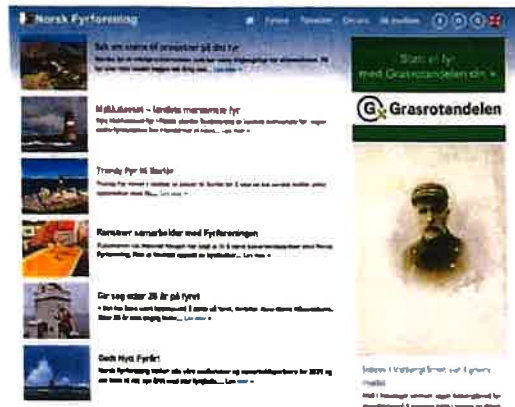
Norsk Fyrforening

Søk om støtte til prosjekter på ditt fyr

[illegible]

Makkaknesset – Verdens eldste fyr

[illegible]

Trendy fyr til Gøbrik

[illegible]

Frivillige sommerhelder med Fyrforeningen

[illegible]

Går seg etter 25 år på fyret

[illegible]

Godt Nytt Fyrår!

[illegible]

Støtt et fyr med Grasrotandelen din »

G Grasrotandelen

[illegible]